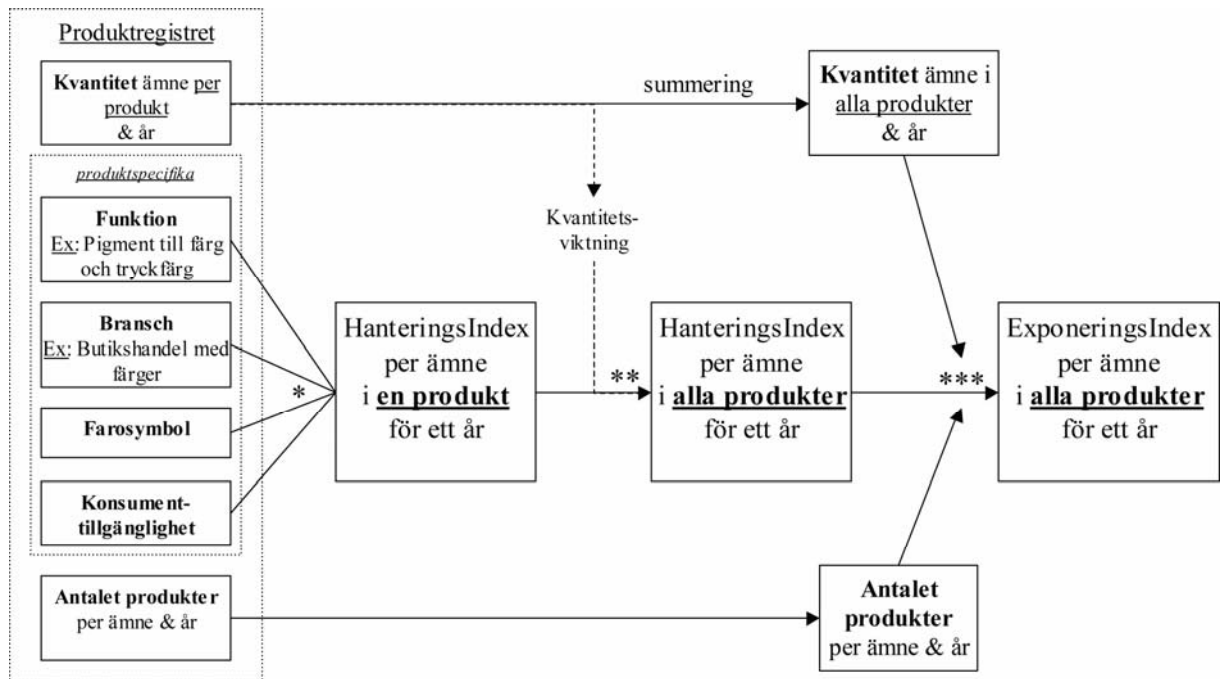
Produktregistret

Kvantitet ämne per produkt & år

produktspecifika

Funktion
Ex: Pigment till färg och tryckfärg

Bransch
Ex: Butikshandel med färger

Farosymbol

Konsumenttillgänglighet

Antalet produkter per ämne & år

summering

Kvantitet ämne i alla produkter & år

Kvantitetsviktning

*

HanteringsIndex per ämne i en produkt för ett år

**

HanteringsIndex per ämne i alla produkter för ett år

***

ExponeringsIndex per ämne i alla produkter för ett år

Antalet produkter per ämne & år